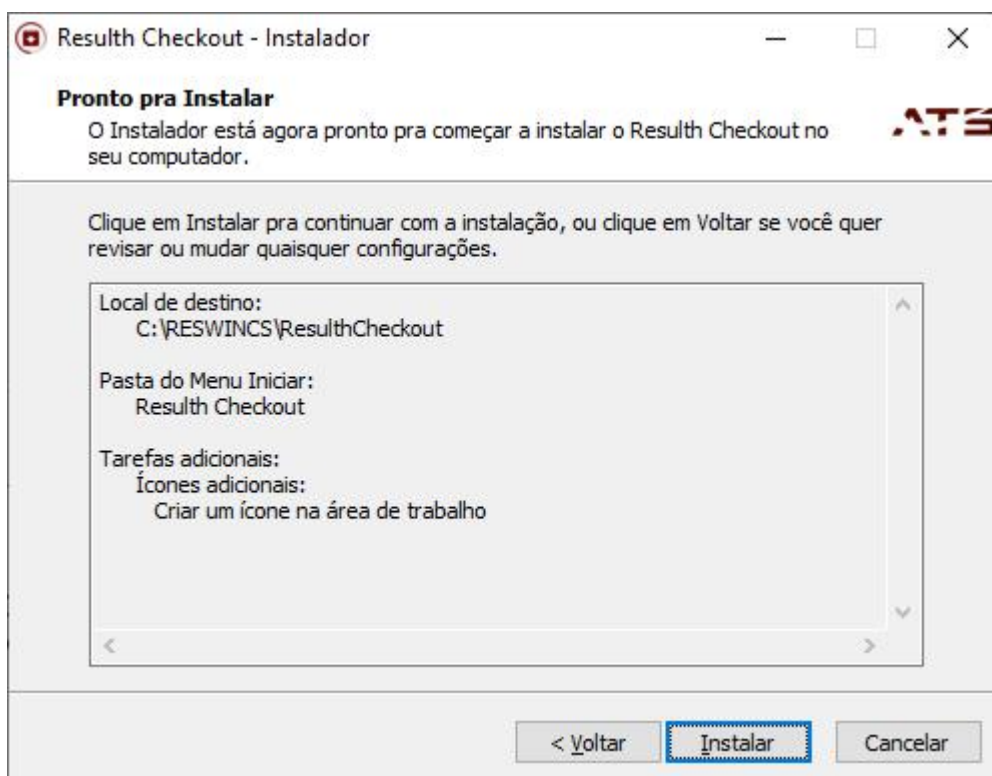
Resulth Checkout - Instalador

Pronto pra Instalar
O Instalador está agora pronto pra começar a instalar o Resulth Checkout no seu computador.

ATS

Clique em Instalar pra continuar com a instalação, ou clique em Voltar se você quer revisar ou mudar quaisquer configurações.

Local de destino:
C:\RESWINCS\ResulthCheckout

Pasta do Menu Iniciar:
Resulth Checkout

Tarefas adicionais:
Ícones adicionais:
Criar um ícone na área de trabalho

< Voltar
Instalar
Cancelar